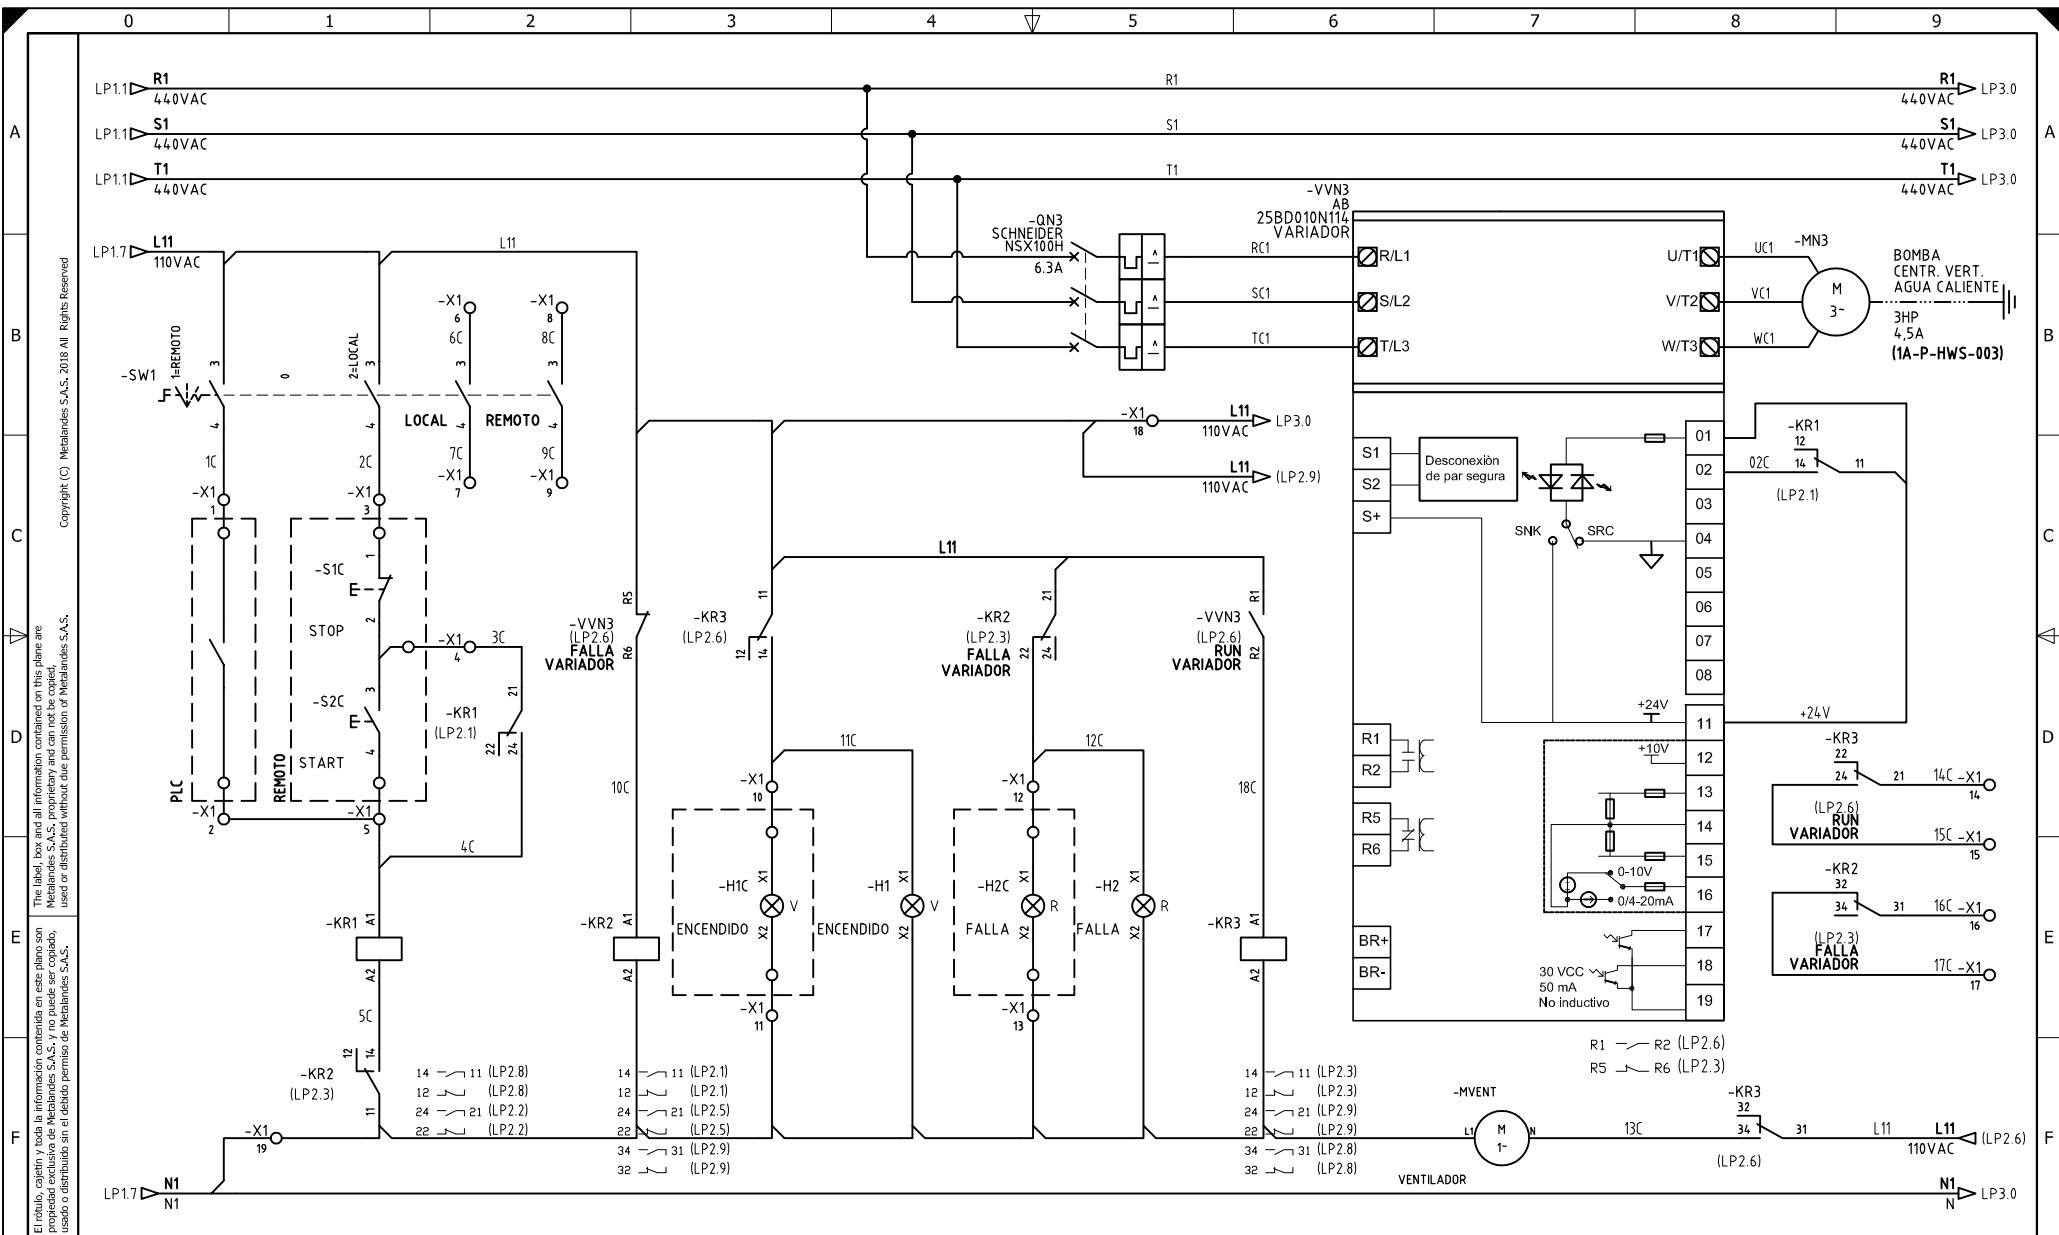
0 1 2 3 4 5 6 7 8 9

A B C D E F

Copyright (C) Metalandes S.A.S. 2018 All Rights Reserved

The label, box and all information contained on this plane are Metalandes S.A.S. proprietary and can not be copied, used or distributed without due permission of Metalandes S.A.S.

El rótulo, cajetín y toda la información contenida en este plano son propiedad exclusiva de Metalandes S.A.S. y no puede ser copiado, usado o distribuido sin el debido permiso de Metalandes S.A.S.

LP1.1 R1 440VAC
R1
R1 440VAC LP3.0
LP1.1 S1 440VAC
S1
S1 440VAC LP3.0
LP1.1 T1 440VAC
T1
T1 440VAC LP3.0

LP1.7 L11 110VAC
L11

-QN3 SCHNEIDER NSX100H 6.3A
-VVN3 AB 25BD010N114 VARIADOR
RC1 SC1 TC1
R/L1 S/L2 T/L3
U/T1 V/T2 W/T3
UC1 VC1 WC1
-MN3
M 3~
BOMBA CENTR. VERT. AGUA CALIENTE
3HP 4,5A (1A-P-HWS-003)

-SW1 1=REMOTO 0 2=LOCAL
3 4 3 4
1C 2C
-X1 1 -X1 3
-X1 6 6C 3 4 7C -X1 7
-X1 8 8C 3 4 9C -X1 9
LOCAL REMOTO
PLC REMOTO
-S1C E STOP 1 2
-S2C E START 3 4
-X1 4 3C
-KR1 (LP2.1) 21 22 24
-X1 2 -X1 5
4C
-KR1 A1 A2
5C
-KR2 (LP2.3) 12 14 11
-X1 19

-VVN3 (LP2.6) FALLA VARIADOR R5 R6
10C
-KR2 A1 A2
14 11 (LP2.8)
12 (LP2.8)
24 21 (LP2.2)
22 (LP2.2)
14 11 (LP2.1)
12 (LP2.1)
24 21 (LP2.5)
22 (LP2.5)
34 31 (LP2.9)
32 (LP2.9)

-X1 18 L11 110VAC LP3.0
L11 110VAC (LP2.9)
L11
-KR3 (LP2.6) 11 12 14
-X1 10 11C
-H1C X1 V X2 ENCENDIDO
-H1 X1 V X2 ENCENDIDO
-X1 11
-KR2 (LP2.3) FALLA VARIADOR 21 22 24
-X1 12 12C
-H2C X1 R X2 FALLA
-H2 X1 R X2 FALLA
-X1 13
-VVN3 (LP2.6) RUN VARIADOR R1 R2
18C
-KR3 A1 A2
14 11 (LP2.3)
12 (LP2.3)
24 21 (LP2.9)
22 (LP2.9)
34 31 (LP2.8)
32 (LP2.8)

S1 S2 S+
Desconexiòn de par segura
SNK SRC
01 02 03 04 05 06 07 08 11 12 13 14 15 16 17 18 19
-KR1 12 14 11 02C (LP2.1)
+24V +24V +10V
0-10V 0/4-20mA
R1 R2 R5 R6 BR+ BR-
30 VCC 50 mA No inductivo
-KR3 22 24 21 14C -X1 14
(LP2.6) RUN VARIADOR 15C -X1 15
-KR2 32 34 31 16C -X1 16
(LP2.3) FALLA VARIADOR 17C -X1 17
R1 R2 (LP2.6)
R5 R6 (LP2.3)

-MVENT L1 M 1~ N VENTILADOR
13C
-KR3 32 34 31 (LP2.6)
L11
L11 110VAC (LP2.6)
LP1.7 N1 N1
N1 N LP3.0